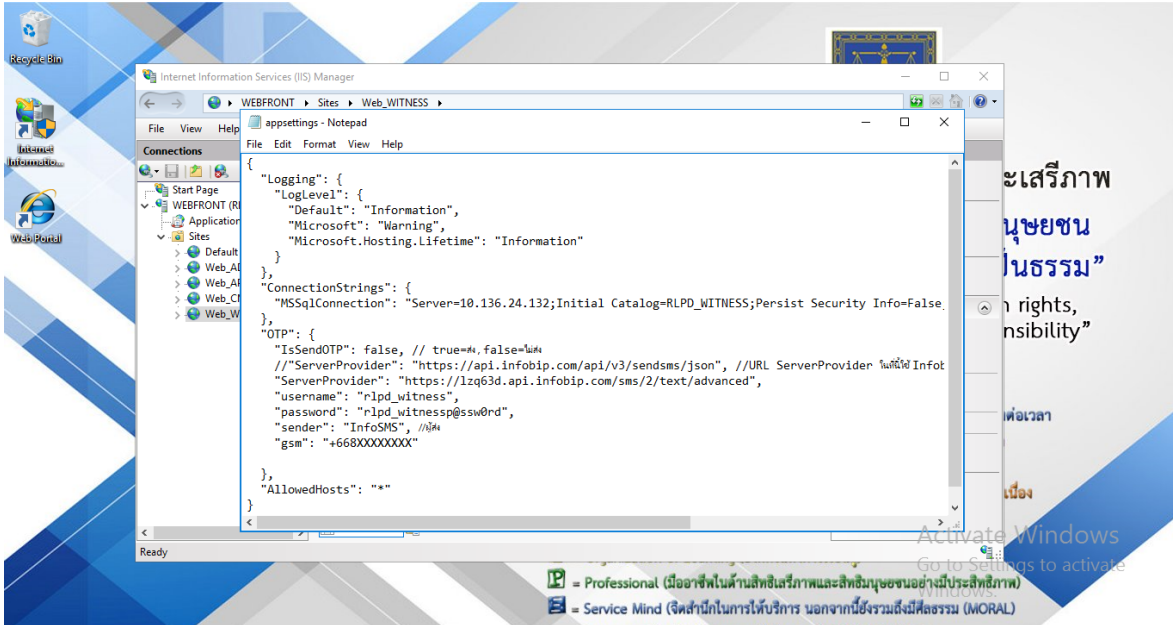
Recycle Bin

Internet Information...

Web Portal

Internet Information Services (IIS) Manager

WEBFRONT ▸ Sites ▸ Web_WITNESS ▸

File View Help

Connections

Start Page
WEBFRONT (R
Application
Sites
Default
Web_Al
Web_AI
Web_CI
Web_W

Ready

appsettings - Notepad

File Edit Format View Help

{
  "Logging": {
    "LogLevel": {
      "Default": "Information",
      "Microsoft": "Warning",
      "Microsoft.Hosting.Lifetime": "Information"
    }
  },
  "ConnectionStrings": {
    "MSSqlConnection": "Server=10.136.24.132;Initial Catalog=RLPD_WITNESS;Persist Security Info=False
  },
  "OTP": {
    "IsSendOTP": false, // true=ส่ง,false=ไม่ส่ง
    //"ServerProvider": "https://api.infobip.com/api/v3/sendsms/json", //URL ServerProvider โดยที่ใช้ Infob
    "ServerProvider": "https://lzq63d.api.infobip.com/sms/2/text/advanced",
    "username": "rlpd_witness",
    "password": "rlpd_witnessp@ssw0rd",
    "sender": "InfoSMS", //ผู้ส่ง
    "gsm": "+668XXXXXXXX"

  },
  "AllowedHosts": "*"
}

ะเสรีภาพ
นุษยชน
ในธรรม”
n rights,
nsibility”
ต่อเวลา
เนื่อง

= Professional (มีอาชีพในด้านสิทธิเสรีภาพและสิทธิมนุษยชนอย่างมีประสิทธิภาพ)
= Service Mind (จิตสำนึกในการให้บริการ นอกจากนี้ยังรวมถึงมีศีลธรรม (MORAL)

Activate Windows
Go to Settings to activate Windows.